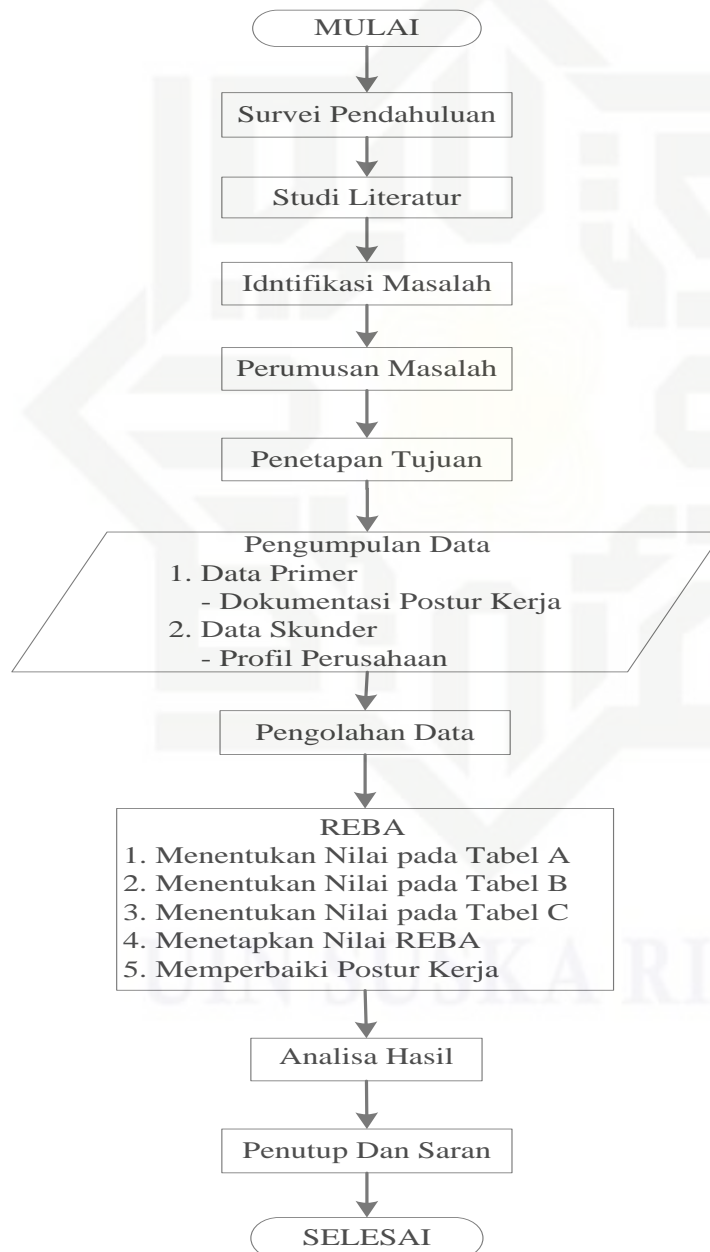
MULAI

Survei Pendahuluan

Studi Literatur

Idntifikasi Masalah

Perumusan Masalah

Penetapan Tujuan

Pengumpulan Data
1. Data Primer
- Dokumentasi Postur Kerja
2. Data Skunder
- Profil Perusahaan

Pengolahan Data

REBA
1. Menentukan Nilai pada Tabel A
2. Menentukan Nilai pada Tabel B
3. Menentukan Nilai pada Tabel C
4. Menetapkan Nilai REBA
5. Memperbaiki Postur Kerja

Analisa Hasil

Penutup Dan Saran

SELESAI